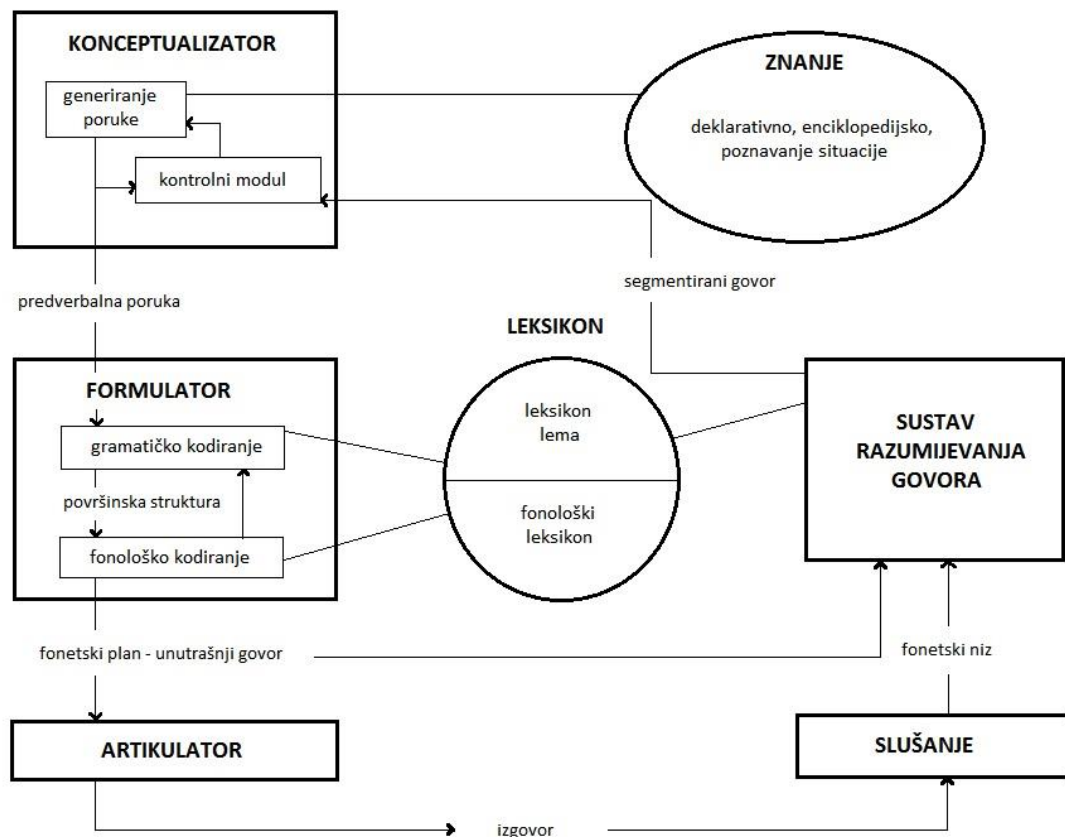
KONCEPTUALIZATOR

generiranje poruke

kontrolni modul

ZNANJE

deklarativno, enciklopedijsko, poznavanje situacije

segmentirani govor

predverbalna poruka

LEKSIKON

FORMULATOR

gramatičko kodiranje

površinska struktura

fonološko kodiranje

leksikon lema

fonološki leksikon

SUSTAV RAZUMIJEVANJA GOVORA

fonetski plan - unutrašnji govor

fonetski niz

ARTIKULATOR

SLUŠANJE

izgovor